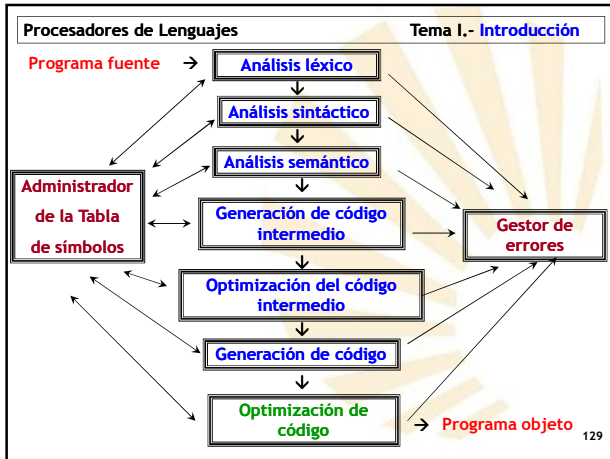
Procesadores de Lenguajes

Tema I.- Introducción

Programa fuente →

Análisis léxico

Análisis sintáctico

Análisis semántico

Generación de código intermedio

Optimización del código intermedio

Generación de código

Optimización de código

→ Programa objeto

Administrador de la Tabla de símbolos

Gestor de errores

129